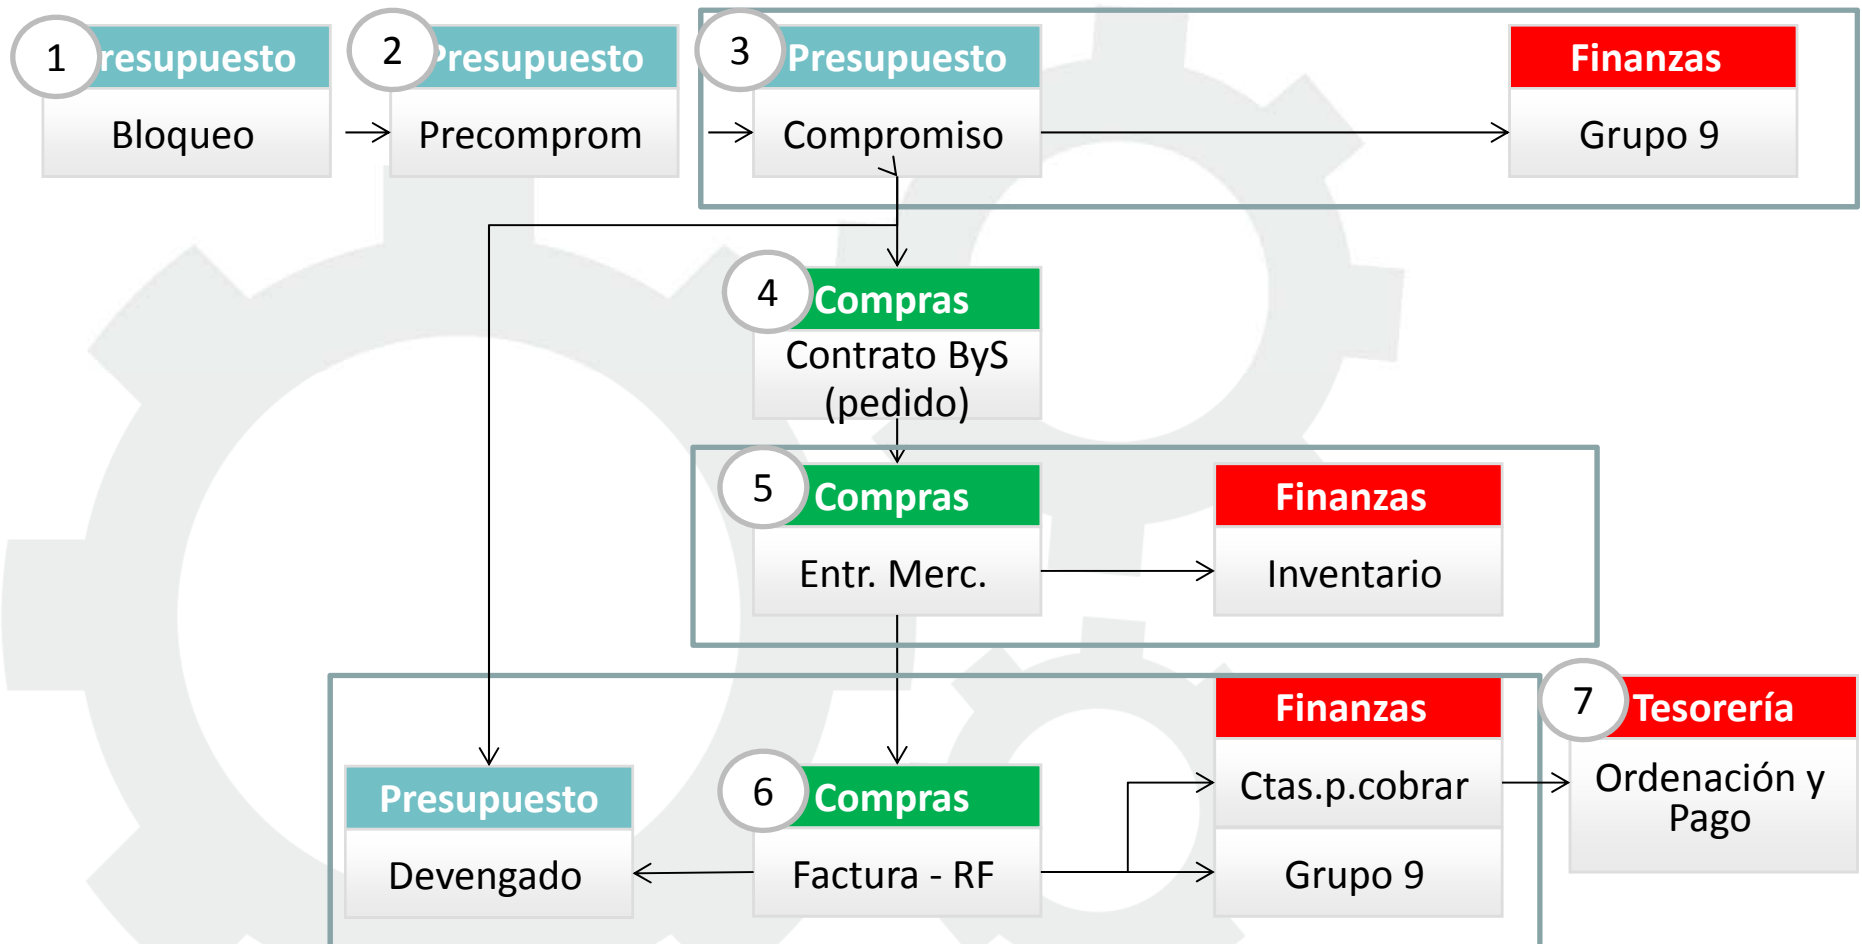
1 resupuesto
Bloqueo

2 Presupuesto
Precomprom

3 Presupuesto
Compromiso

Finanzas
Grupo 9

4 Compras
Contrato ByS (pedido)

5 Compras
Entr. Merc.

Finanzas
Inventario

Presupuesto
Devengado

6 Compras
Factura - RF

Finanzas
Ctas.p.cobrar
Grupo 9

7 Tesorería
Ordenación y Pago